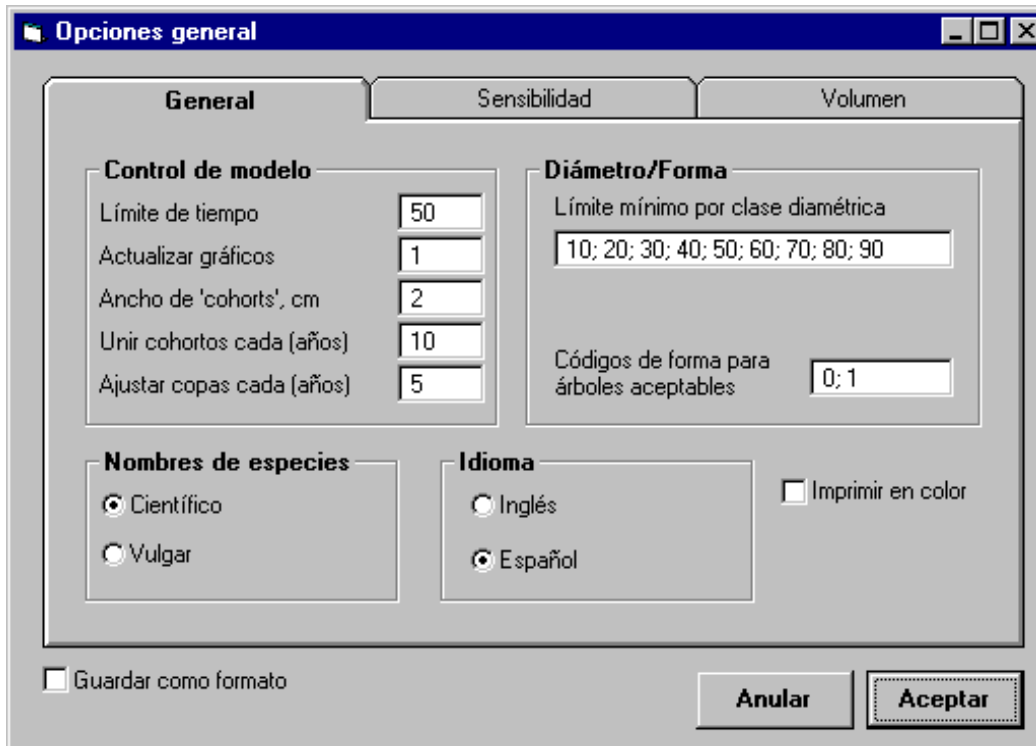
Opciones general

General | Sensibilidad | Volumen

Control de modelo
Límite de tiempo 50
Actualizar gráficos 1
Ancho de 'cohorts', cm 2
Unir cohortos cada (años) 10
Ajustar copas cada (años) 5

Diámetro/Forma
Límite mínimo por clase diamétrica
10; 20; 30; 40; 50; 60; 70; 80; 90

Códigos de forma para árboles aceptables 0; 1

Nombres de especies
Científico
Vulgar

Idioma
Inglés
Español

Imprimir en color

Guardar como formato

Anular
Aceptar